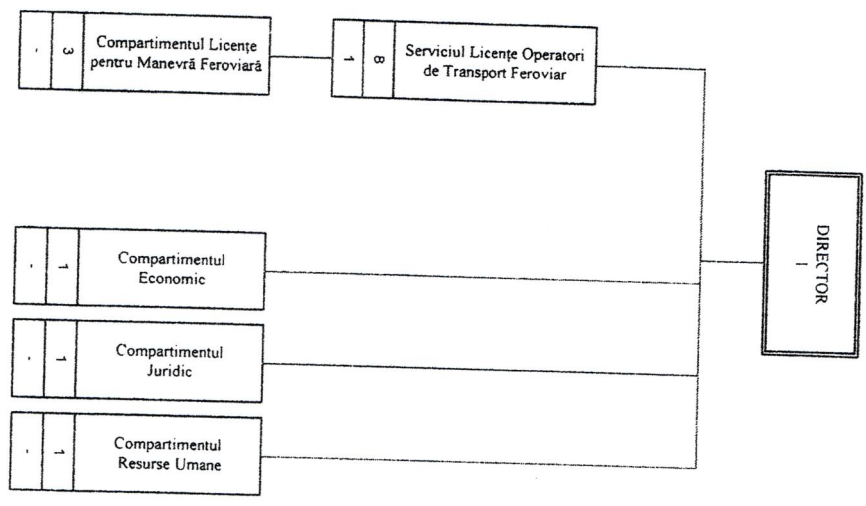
- | 3 | Compartimentul Licențe pentru Manevră Feroviară

1 | 8 | Serviciul Licențe Operatori de Transport Feroviar

DIRECTOR
1

- | 1 | Compartimentul Economic

- | 1 | Compartimentul Juridic

- | 1 | Compartimentul Resurse Umane